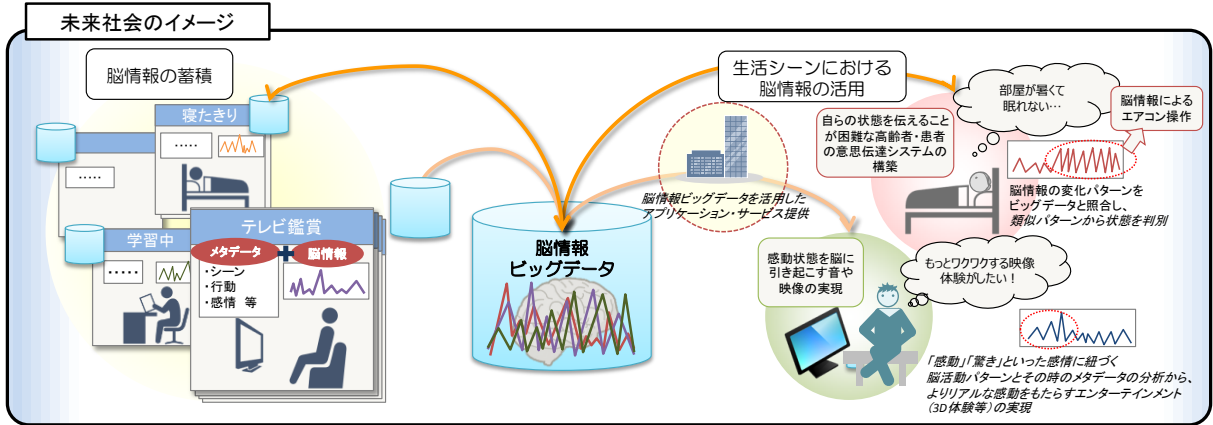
未来社会のイメージ

脳情報の蓄積

寝たきり

・・・・・

・・・・・

学習中

・・・・・

テレビ鑑賞

メタデータ

脳情報

・シーン
・行動
・感情　等

脳情報
ビッグデータ

生活シーンにおける
脳情報の活用

脳情報ビッグデータを活用した
アプリケーション・サービス提供

自らの状態を伝えることが困難な高齢者・患者の意思伝達システムの構築

部屋が暑くて
眠れない…

脳情報による
エアコン操作

脳情報の変化パターンを
ビッグデータと照合し、
類似パターンから状態を判別

感動状態を脳に
引き起こす音や
映像の実現

もっとワクワクする映像
体験がしたい！

「感動」「驚き」といった感情に紐づく
脳活動パターンとその時のメタデータの分析から、
よりリアルな感動をもたらすエンターテインメント
（3D体験等）の実現